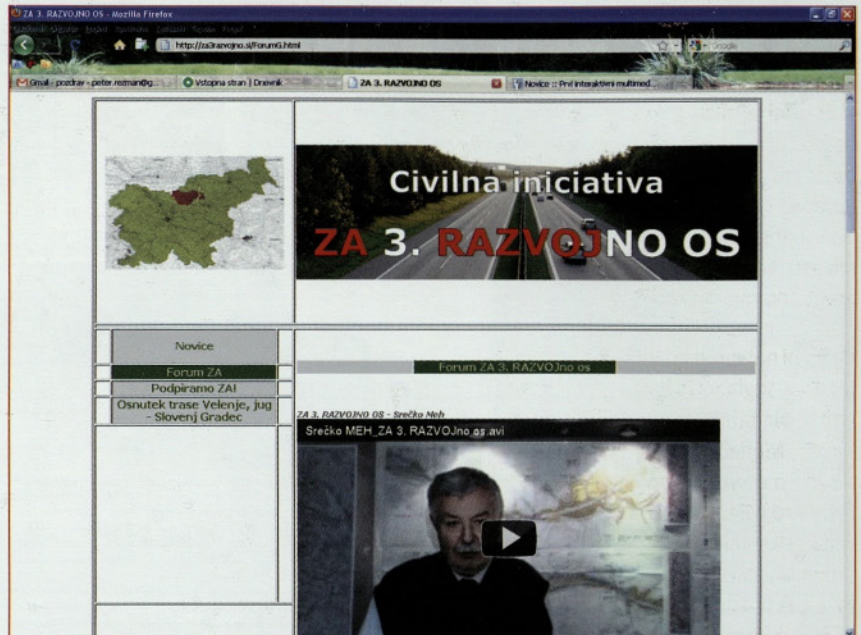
ZA 3. RAZVOJNO OS - Mozilla Firefox

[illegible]

http://za3razvojno.si/ForumG.html

Google

Gmail - pozdrav - peter.rezman@g...

Vstopna stran | Dnevnik

ZA 3. RAZVOJNO OS

Novice :: Prvi interaktivni multimed...

Civilna iniciativa

ZA 3. RAZVOJNO OS

Novice

Forum ZA

Podpiramo ZA!

Osnutek trase Velenje, jug - Slovenj Gradec

Forum ZA 3. RAZVOJno os

ZA 3. RAZVOJNO OS - Srečko Meh

Srečko MEH_ZA 3. RAZVOJno os.avi